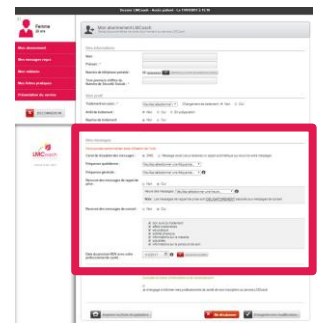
Femme
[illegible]

Mon abonnement
Mes messages reçus
Mes vidéos
Mes fiches pratiques
Présentation du service

Mon abonnement UMCoach

Mes informations
Nom :
Prénom :
Numéro de téléphone portable :
Vos premiers chiffres du Numéro de Sécurité Sociale :

Mon profil

Mes messages

UMCoach

Enregistrer